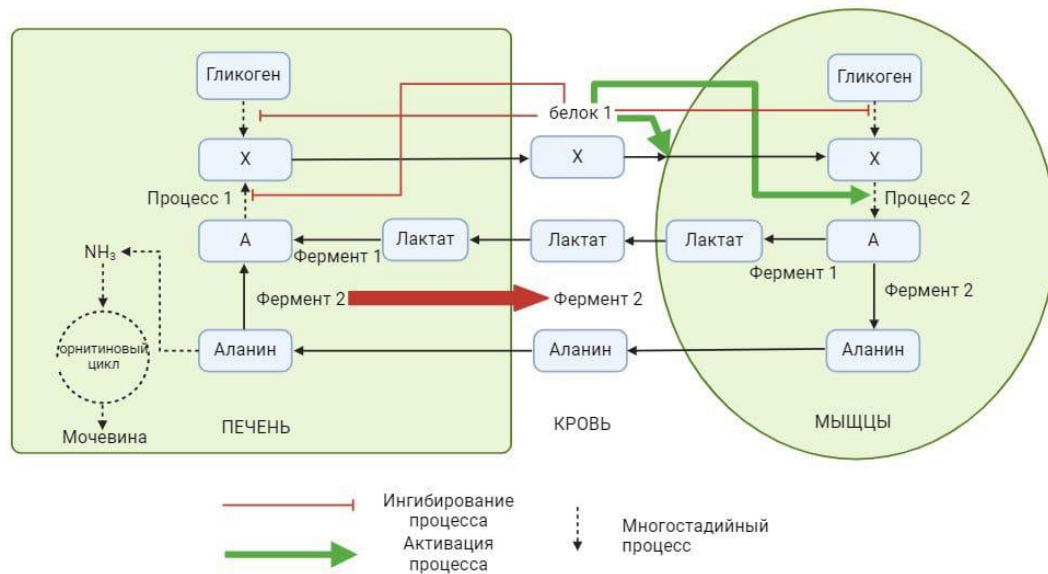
Гликоген

белок 1

Гликоген

X

X

X

Процесс 1

Процесс 2

$NH_3$

A

Лактат

Лактат

Лактат

A

Фермент 1

Фермент 1

Фермент 2

Фермент 2

Фермент 2

орнитиновый цикл

Аланин

Аланин

Аланин

Мочевина

ПЕЧЕНЬ

КРОВЬ

МЫЩЦЫ

Ингибирование процесса

Активация процесса

Многостадийный процесс